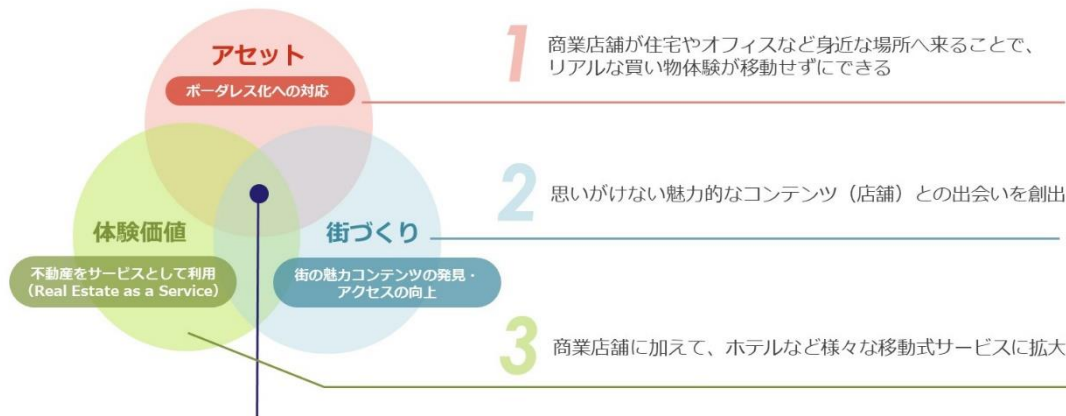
アセット

ボーダレス化への対応

体験価値

不動産をサービスとして利用
(Real Estate as a Service)

街づくり

街の魅力コンテンツの発見・
アクセスの向上

1 商業店舗が住宅やオフィスなど身近な場所へ来ることで、リアルな買い物体験が移動せずにできる

2 思いがけない魅力的なコンテンツ（店舗）との出会いを創出

3 商業店舗に加えて、ホテルなど様々な移動式サービスに拡大